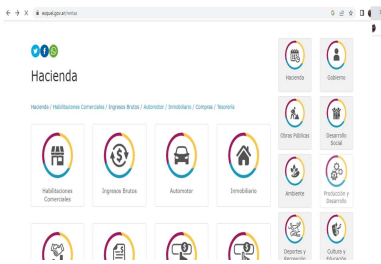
esquel.gob.ar/rentas

Hacienda

Hacienda | Habilitaciones Comerciales | Ingresos Brutos | Automotor | Inmobiliario | Compras | Tesorería

Habilitaciones Comerciales

Ingresos Brutos

Automotor

Inmobiliario

Hacienda

Gobierno

Obras Públicas

Desarrollo Social

Ambiente

Producción y Desarrollo

Deportes y Recreación

Cultura y Educación